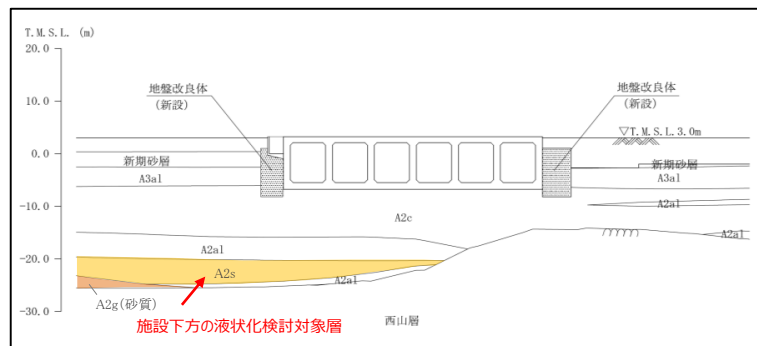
T. M. S. L. (m)

20.0

10.0

0.0

-10.0

-20.0

-30.0

地盤改良体
(新設)

地盤改良体
(新設)

▽T. M. S. L. 3.0m

新期砂層

新期砂層

A3al

A3al

A2c

A2al

A2al

A2al

A2al

A2s

A2al

A2g(砂質)

西山層

施設下方の液状化検討対象層